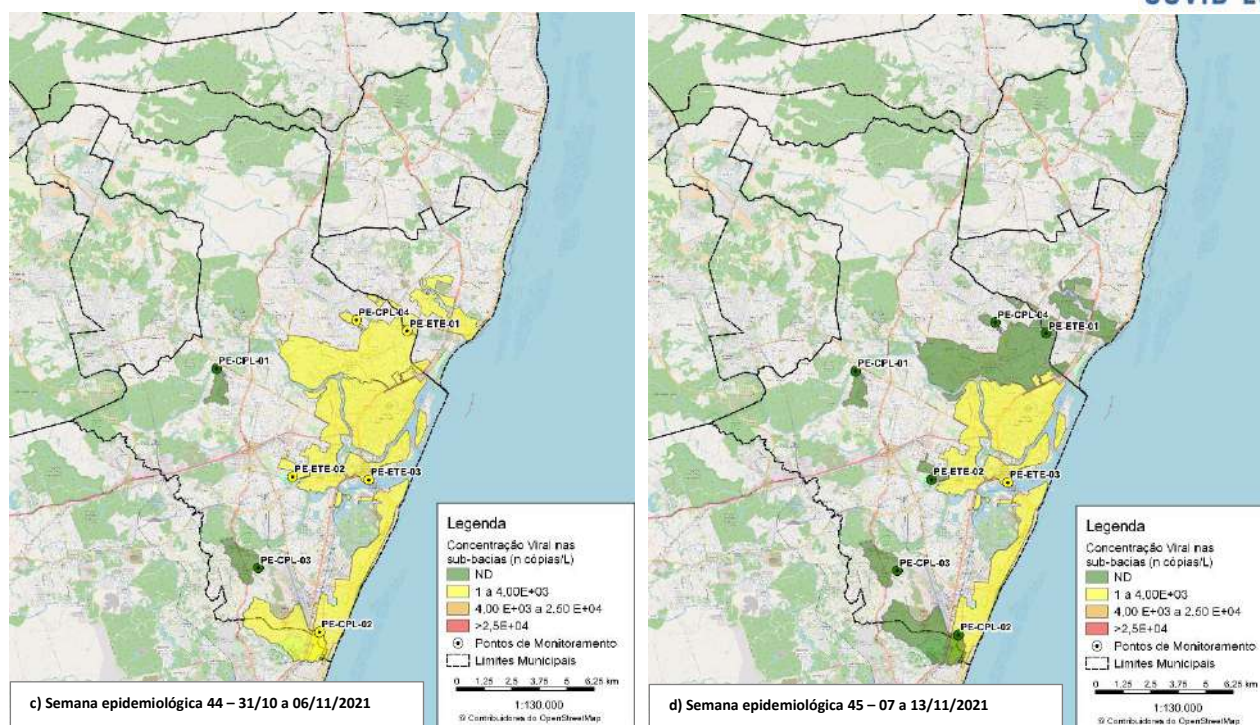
COVID-1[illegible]

PE-CPL-04
PE-ETE-01
PE-CPL-01
PE-ETE-02
PE-ETE-03
PE-CPL-03
PE-CPL-02

Legenda
Concentração Viral nas sub-bacias (n cópias/L)
ND
1 a 4,00E+03
4,00 E+03 a 2,50 E+04
>2,5E+04
Pontos de Monitoramento
Limites Municipais
0 1,25 2,5 3,75 5 6,25 km
1:130.000
© Contribuidores do OpenStreetMap

c) Semana epidemiológica 44 – 31/10 a 06/11/2021

PE-CPL-04
PE-ETE-01
PE-CPL-01
PE-ETE-02
PE-ETE-03
PE-CPL-03
PE-CPL-02

Legenda
Concentração Viral nas sub-bacias (n cópias/L)
ND
1 a 4,00E+03
4,00 E+03 a 2,50 E+04
>2,5E+04
Pontos de Monitoramento
Limites Municipais
0 1,25 2,5 3,75 5 6,25 km
1:130.000
© Contribuidores do OpenStreetMap

d) Semana epidemiológica 45 – 07 a 13/11/2021